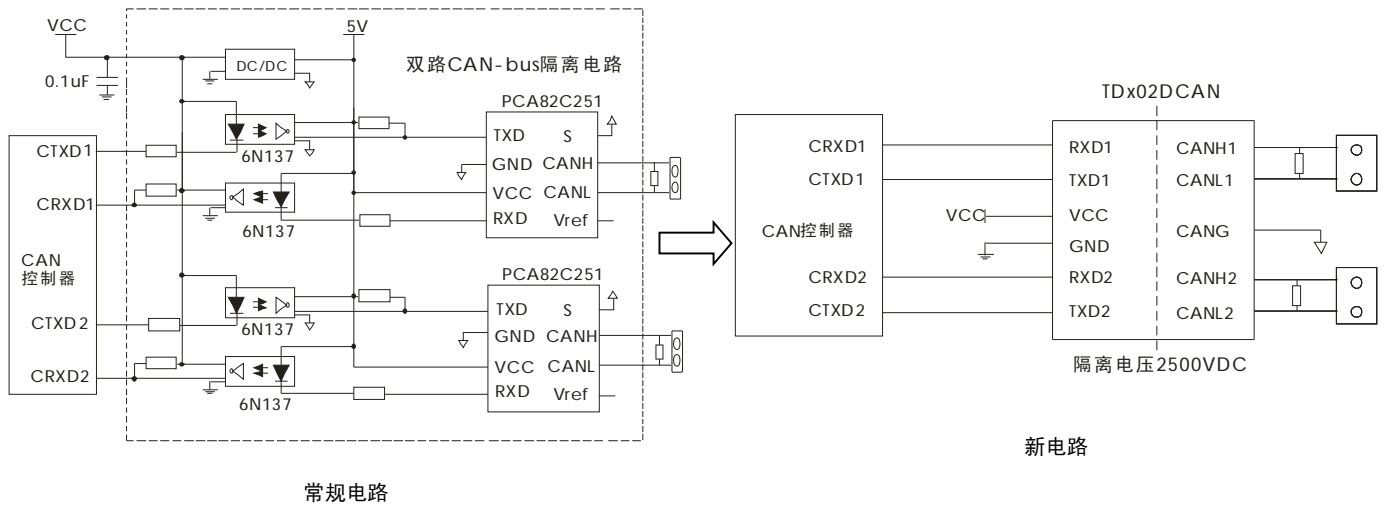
VCC
5V
DC/DC
0.1uF
双路CAN-bus隔离电路
PCA82C251
CTXD1
6N137
TXD
S
GND
CANH
CRXD1
VCC
CANL
6N137
RXD
Vref
CAN
控制器
PCA82C251
TXD
S
CTXD2
6N137
GND
CANH
VCC
CANL
CRXD2
6N137
RXD
Vref
常规电路

TDx02DCAN
CRXD1
RXD1
CANH1
CTXD1
TXD1
CANL1
VCC
VCC
CAN控制器
GND
CANG
CRXD2
RXD2
CANH2
CTXD2
TXD2
CANL2
隔离电压2500VDC
新电路